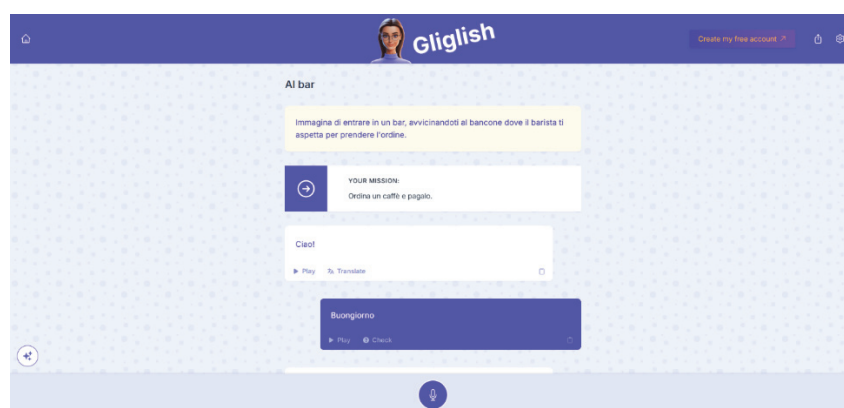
Gliglish

Create my free account ↗

Al bar

Immagina di entrare in un bar, avvicinandoti al bancone dove il barista ti aspetta per prendere l'ordine.

YOUR MISSION:

Ordina un caffè e pagalo.

Ciao!

▶ Play Translate

Buongiorno

▶ Play Check